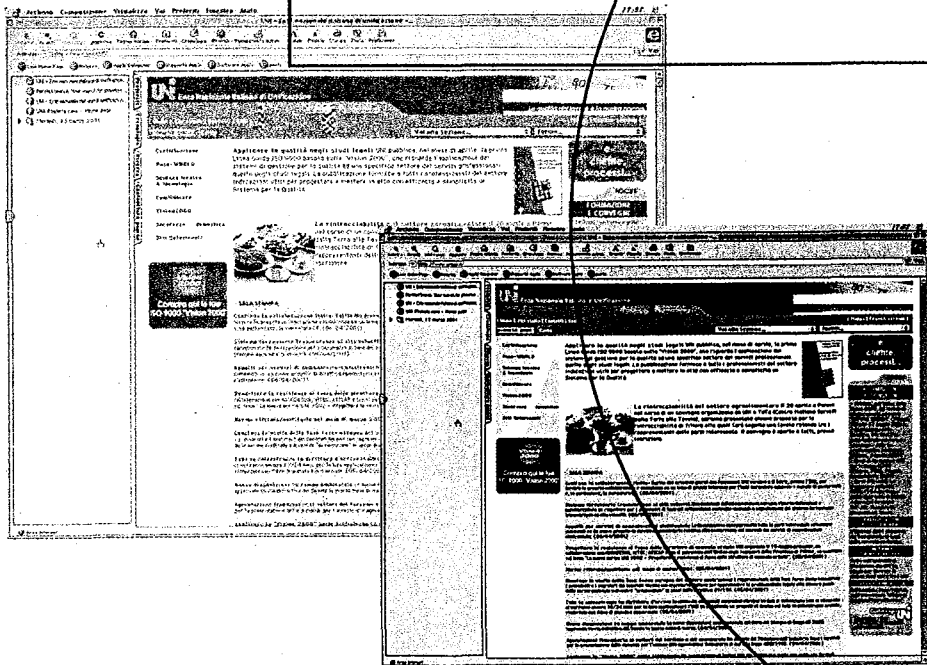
Archivio Composizione Visualizza Vai Preferiti Finestra Aiuto

UNI - Ente Nazionale Italiano di Unificazione

Certificazione

Punto UNINFO

Sicurezza

Applicare la qualità negli studi legali

La rintracciabilità nel settore agroalimentare

SALA STAMPA

Compra qui le tue ISO 9000 "Vision 2000"

Chiedi ai processi

Applicare la qualità negli studi legali UNI pubblica, nel mese di aprile, la prima Linea Guida ISO 9000 basata sulla "Vision 2000", che riguarda l'applicazione dei sistemi di gestione per la qualità ad uno specifico settore dei servizi professionali: quello degli studi legali.

La rintracciabilità nel settore agroalimentare

Compra qui le tue ISO 9000 "Vision 2000"

Chiedi ai processi